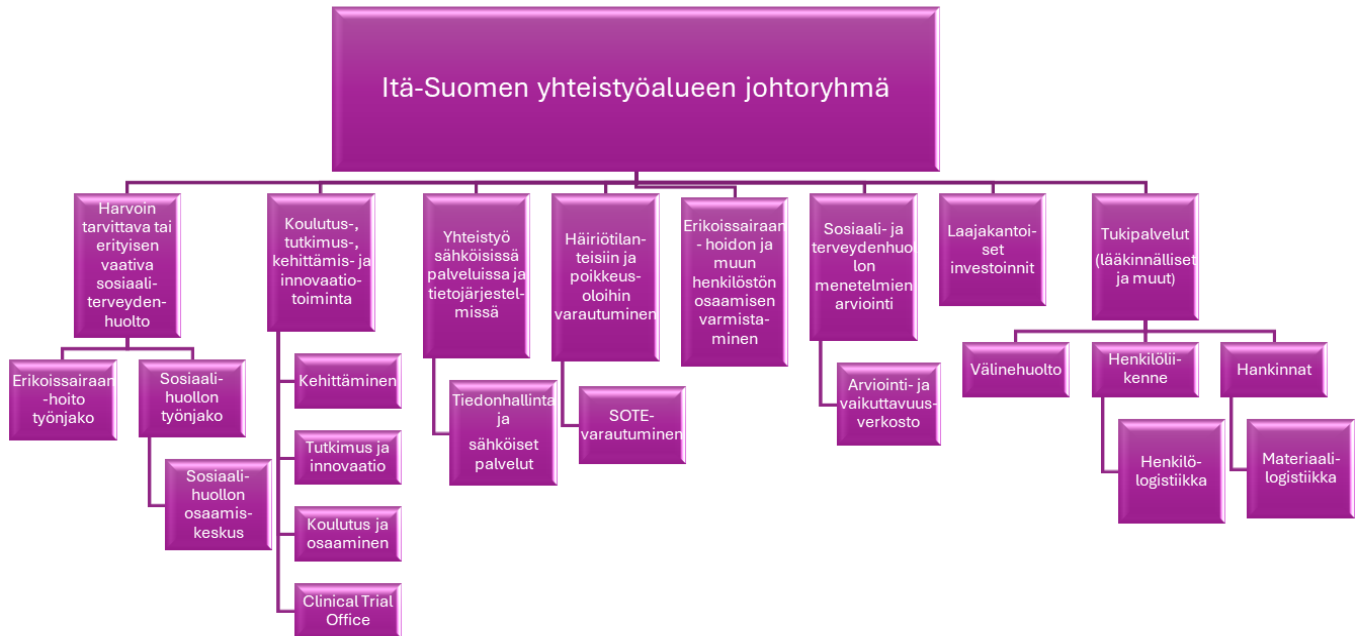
Itä-Suomen yhteistyöalueen johtoryhmä

Harvoin tarvittava tai erityisen vaativa sosiaali-terveydenhuolto

Erikoissairaanhoito työnjako

Sosiaalihuollon työnjako

Sosiaalihuollon osaamiskeskus

Koulutus-, tutkimus-, kehittämis- ja innovaatiotoiminta

Kehittäminen

Tutkimus ja innovaatio

Koulutus ja osaaminen

Clinical Trial Office

Yhteistyö sähköisissä palveluissa ja tietojärjestelmissä

Tiedonhallinta ja sähköiset palvelut

Häiriötilanteisiin ja poikkeusoloihin varautuminen

SOTE-varautuminen

Erikoissairaanhoidon ja muun henkilöstön osaamisen varmistaminen

Sosiaali- ja terveydenhuolon menetelmien arviointi

Arviointi- ja vaikuttavuusverkosto

Laajakantoiset investoinnit

Tukipalvelut (lääkinnälliset ja muut)

Välinehuolto

Henkilöliikenne

Henkilölogistiikka

Hankinnat

Materiaalilogistiikka